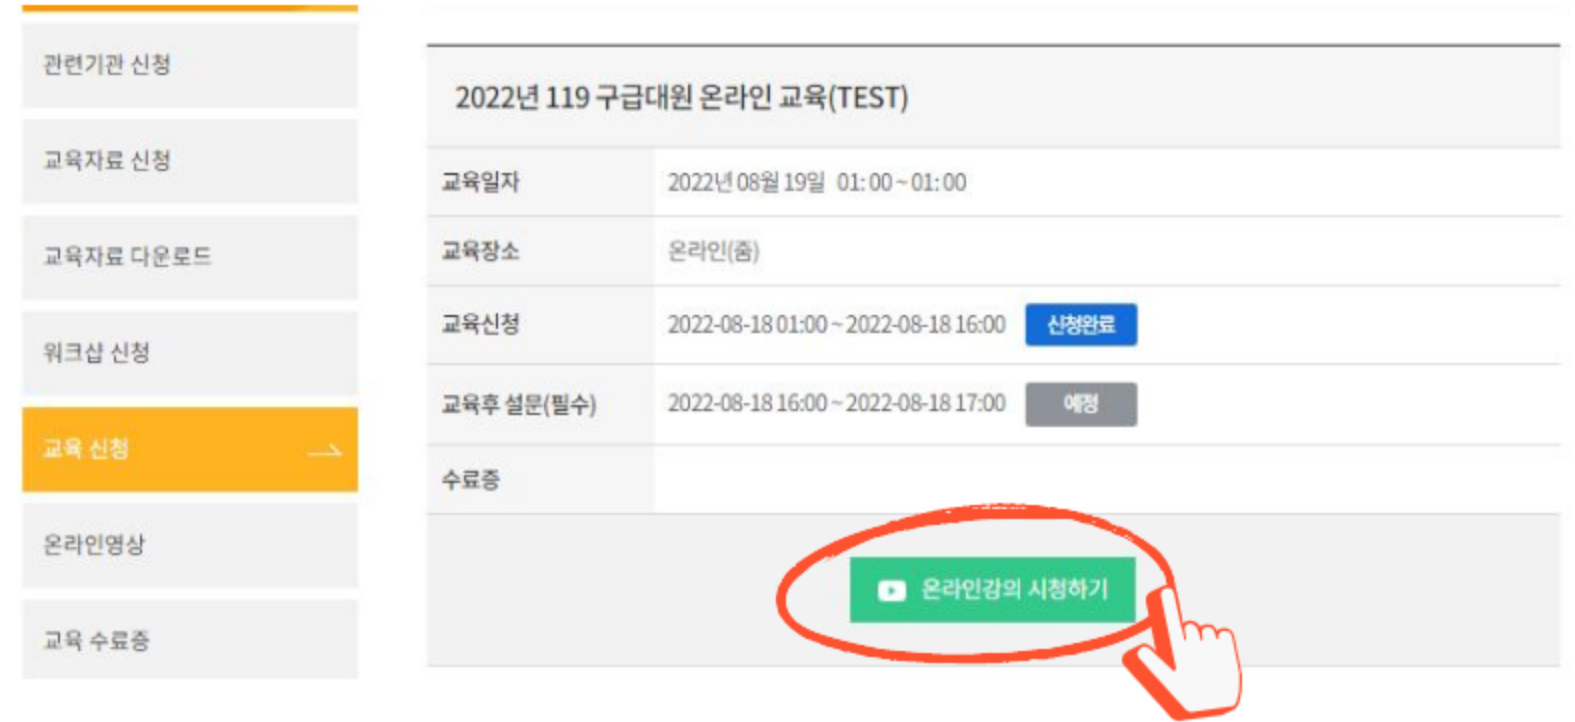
관련기관 신청

교육자료 신청

교육자료 다운로드

워크샵 신청

교육 신청

온라인영상

교육 수료증

2022년 119 구급대원 온라인 교육(TEST)

| 교육일자 | 2022년 08월 19일 01:00 ~ 01:00 |
|---|---|
| 교육장소 | 온라인(줌) |
| 교육신청 | 2022-08-18 01:00 ~ 2022-08-18 16:00 신청완료 |
| 교육후 설문(필수) | 2022-08-18 16:00 ~ 2022-08-18 17:00 예정 |
| 수료증 | |

온라인강의 시청하기